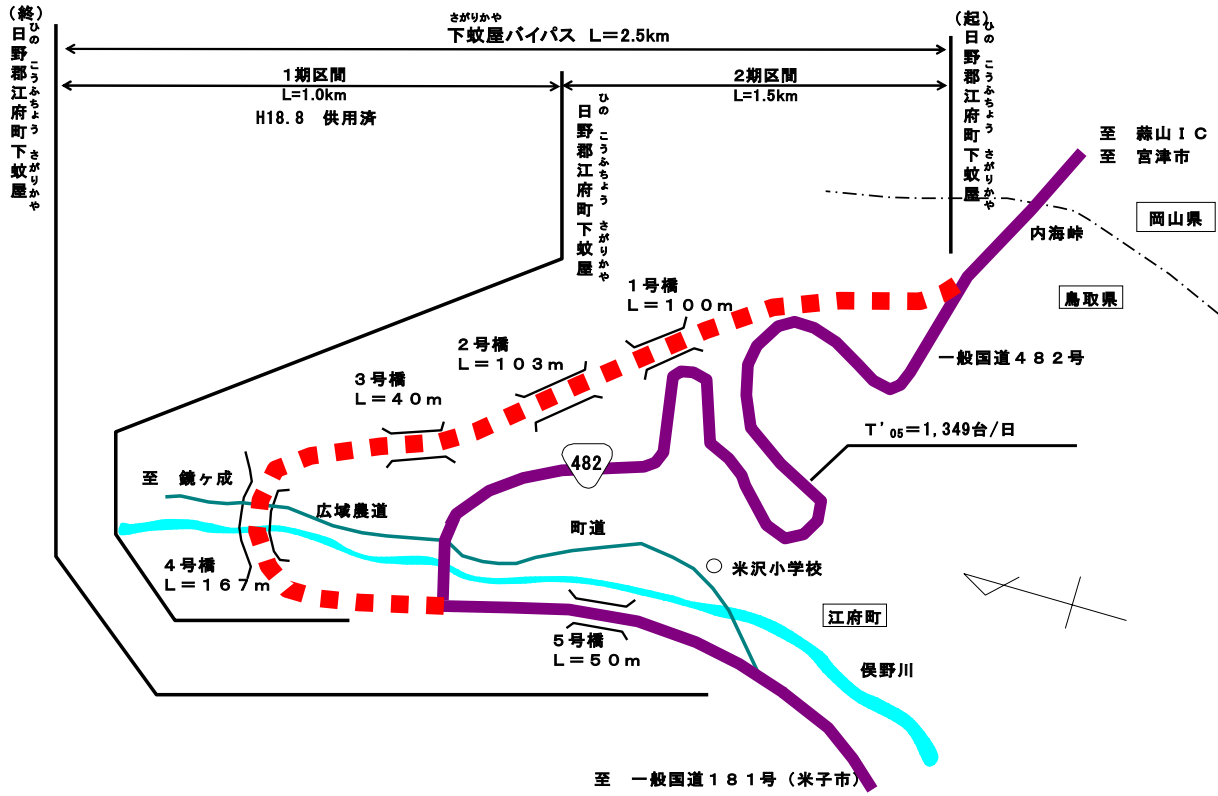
（終）
日野郡江府町下蚊屋
ひの こうふちょう さがりかや

さがりかや
下蚊屋バイパス　L＝2.5km

（起）
日野郡江府町下蚊屋
ひの こうふちょう さがりかや

1期区間
L=1.0km
H18.8　供用済

2期区間
L=1.5km

日野郡江府町下蚊屋
ひの こうふちょう さがりかや

至　蒜山ＩＣ
至　宮津市

岡山県

内海峠

鳥取県

１号橋
Ｌ＝１００ｍ

２号橋
Ｌ＝１０３ｍ

一般国道４８２号

３号橋
Ｌ＝４０ｍ

T'$_{05}$＝1,349台/日

482

至　鏡ヶ成

広域農道

町道

４号橋
Ｌ＝１６７ｍ

米沢小学校

江府町

５号橋
Ｌ＝５０ｍ

俣野川

至　一般国道１８１号（米子市）